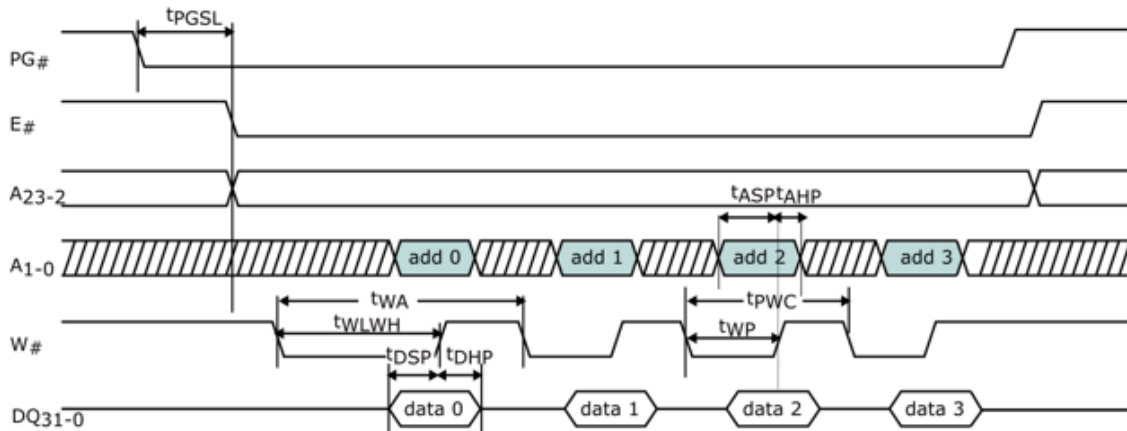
$t_{PGSL}$

$PG_{\#}$

$E_{\#}$

$A_{23-2}$

$t_{ASP}$ $t_{AHP}$

$A_{1-0}$

add 0

add 1

add 2

add 3

$t_{WA}$

$t_{PWC}$

$t_{WLWH}$

$W_{\#}$

$t_{WP}$

$t_{DSP}$ $t_{DHP}$

$DQ_{31-0}$

data 0

data 1

data 2

data 3